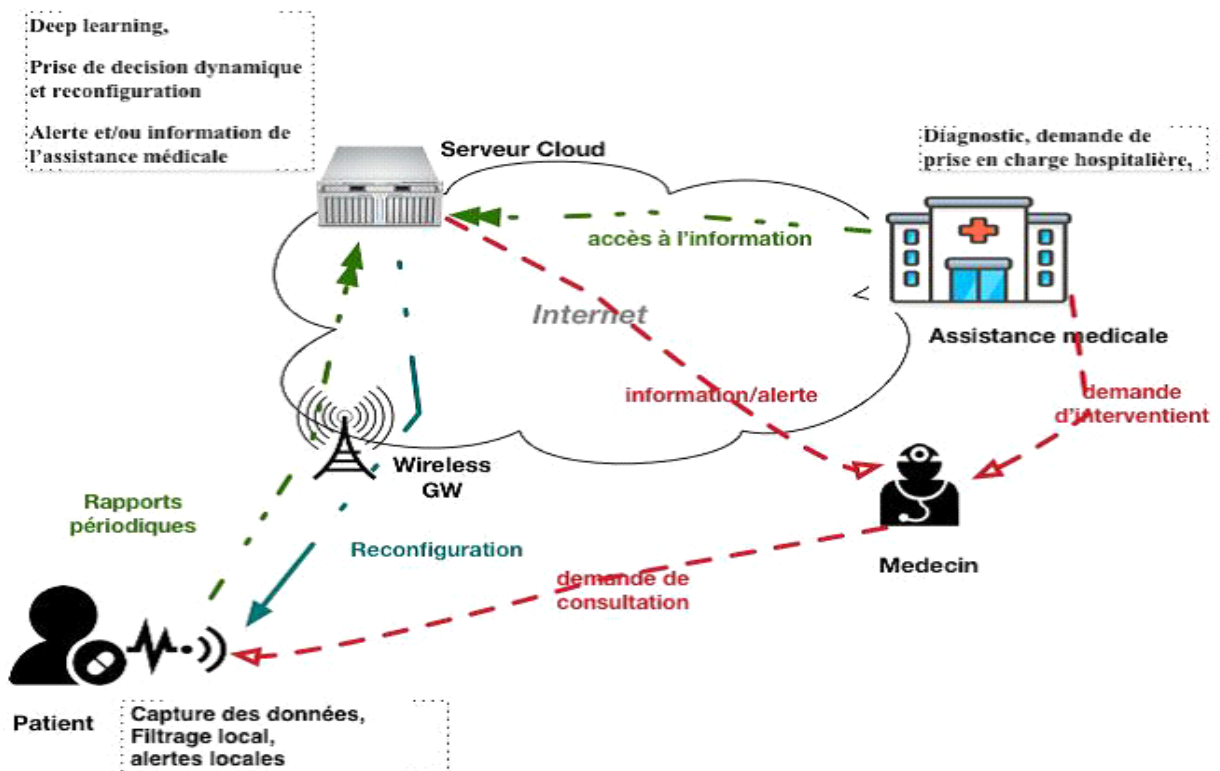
Deep learning,

Prise de decision dynamique et reconfiguration

Alerte et/ou information de l'assistance médicale

Serveur Cloud

Diagnostic, demande de prise en charge hospitalière,

accès à l'information

Internet

Assistance medicale

information/alerte

demande d'interventient

Wireless GW

Rapports périodiques

Reconfiguration

Medecin

demande de consultation

Patient

Capture des données, Filtrage local, alertes locales